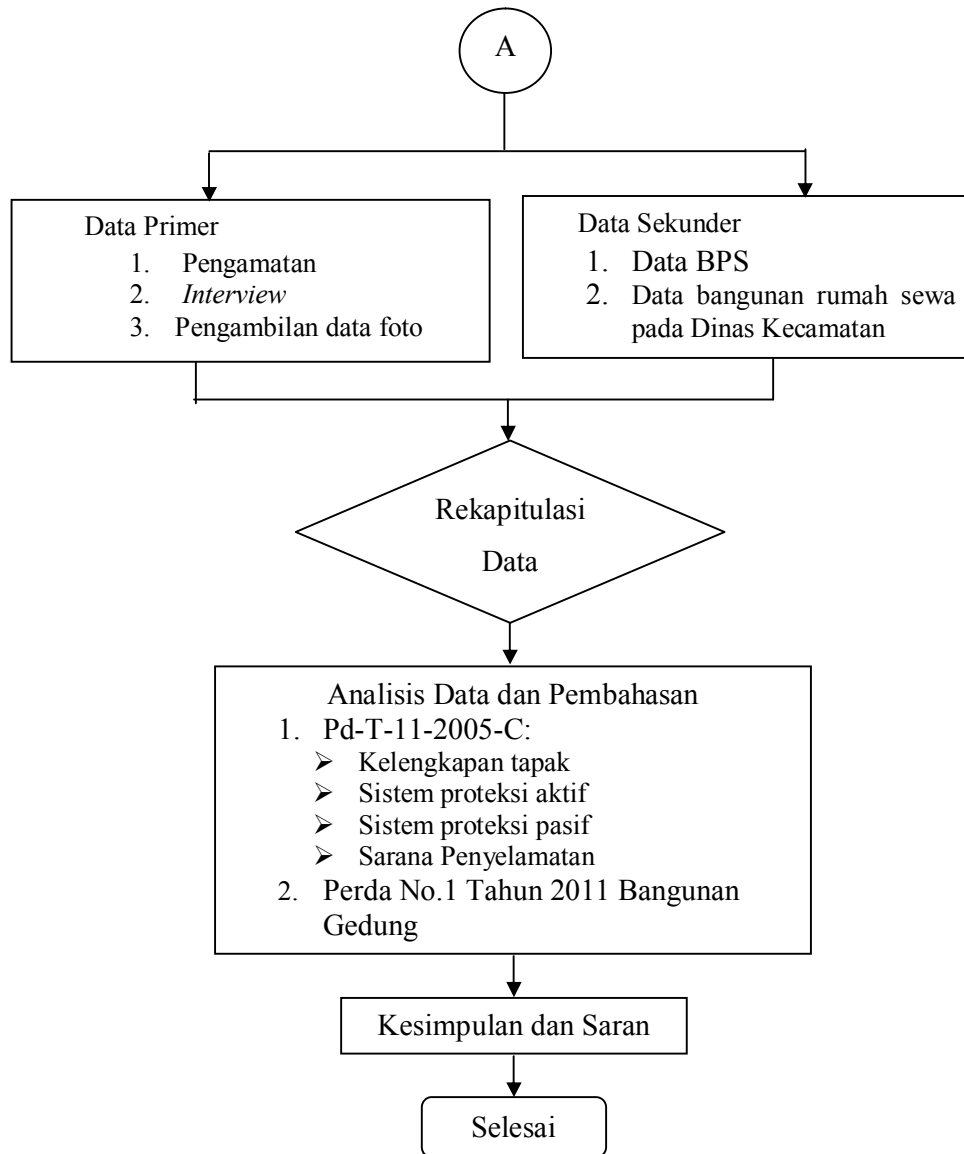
A

Data Primer
1. Pengamatan
2. *Interview*
3. Pengambilan data foto

Data Sekunder
1. Data BPS
2. Data bangunan rumah sewa pada Dinas Kecamatan

Rekapitulasi Data

Analisis Data dan Pembahasan
1. Pd-T-11-2005-C:
➢ Kelengkapan tapak
➢ Sistem proteksi aktif
➢ Sistem proteksi pasif
➢ Sarana Penyelamatan
2. Perda No.1 Tahun 2011 Bangunan Gedung

Kesimpulan dan Saran

Selesai